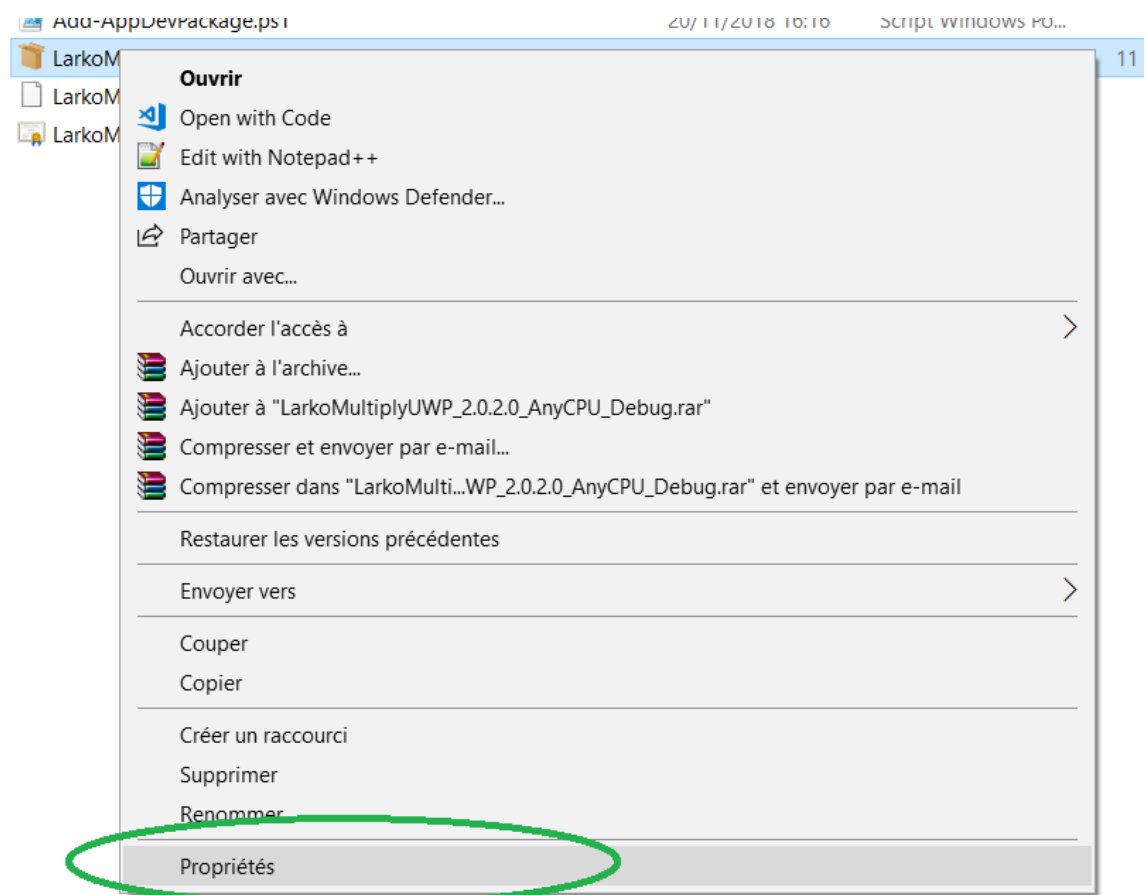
Add-AppDevPackage.ps1 20/11/2018 16:16 Script Windows Po...
LarkoM 11
LarkoM
LarkoM

Ouvrir
Open with Code
Edit with Notepad++
Analyser avec Windows Defender...
Partager
Ouvrir avec...

Accorder l'accès à
Ajouter à l'archive...
Ajouter à "LarkoMultiplyUWP_2.0.2.0_AnyCPU_Debug.rar"
Compresser et envoyer par e-mail...
Compresser dans "LarkoMulti...WP_2.0.2.0_AnyCPU_Debug.rar" et envoyer par e-mail

Restaurer les versions précédentes

Envoyer vers

Couper
Copier

Créer un raccourci
Supprimer
Renommer

Propriétés